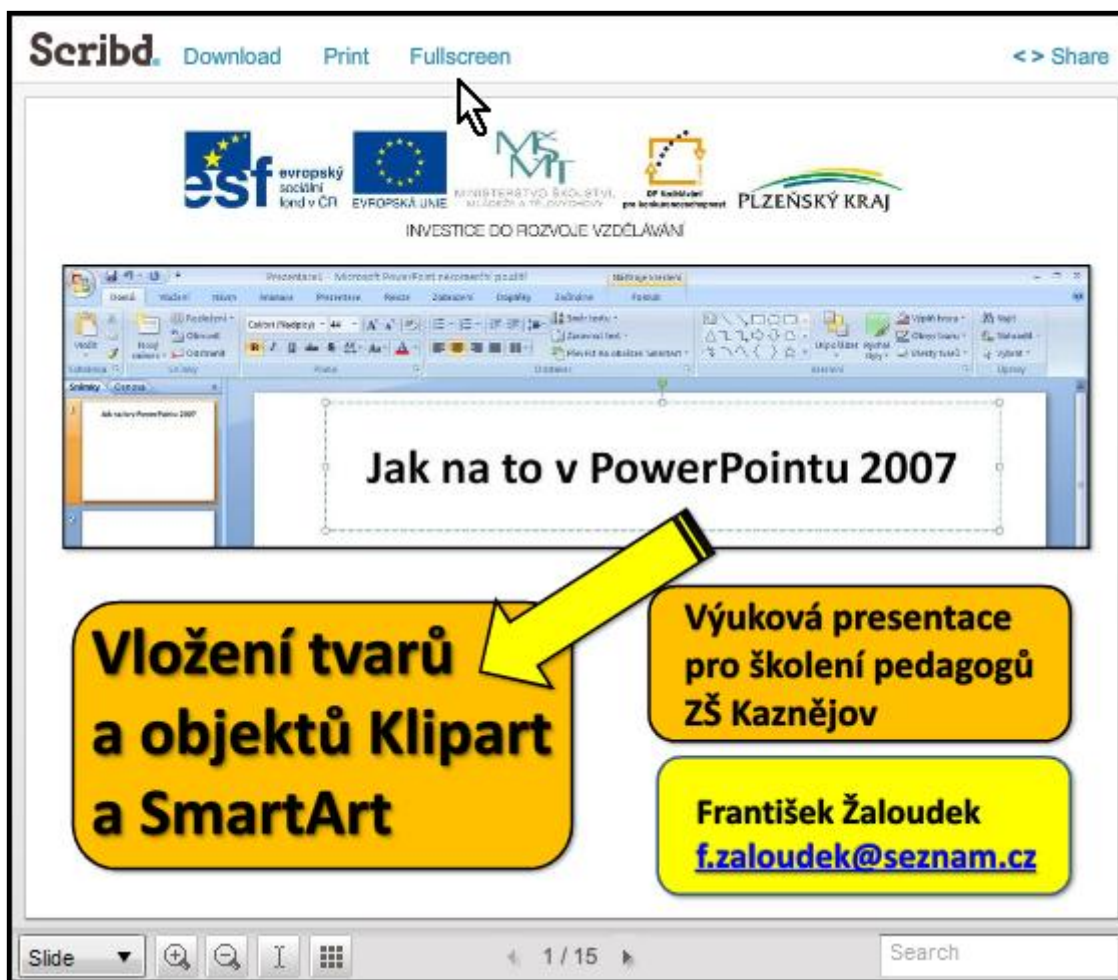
Scribd. Download Print Fullscreen <> Share

esf evropský sociální fond v ČR EVROPSKÁ UNIE MŠMT MINISTERSTVO ŠKOLSTVÍ, MLÁDEŽE A TĚLOVÝCHOVY OP Vzdělávání pro konkurenceschopnost PLZEŇSKÝ KRAJ

INVESTICE DO ROZVOJE VZDĚLÁVÁNÍ

Prezentace1 - Microsoft PowerPoint nekomerční použití

Domů Vložení Návrh Animace Prezentace Revize Zobrazení Doplňky Začínáme Formát

Snímky Osnova

Jak na to v PowerPointu 2007

Jak na to v PowerPointu 2007

Vložení tvarů a objektů Klipart a SmartArt

Výuková presentace pro školení pedagogů ZŠ Kaznějov

František Žaloudek
f.zaloudek@seznam.cz

Slide 1 / 15 Search